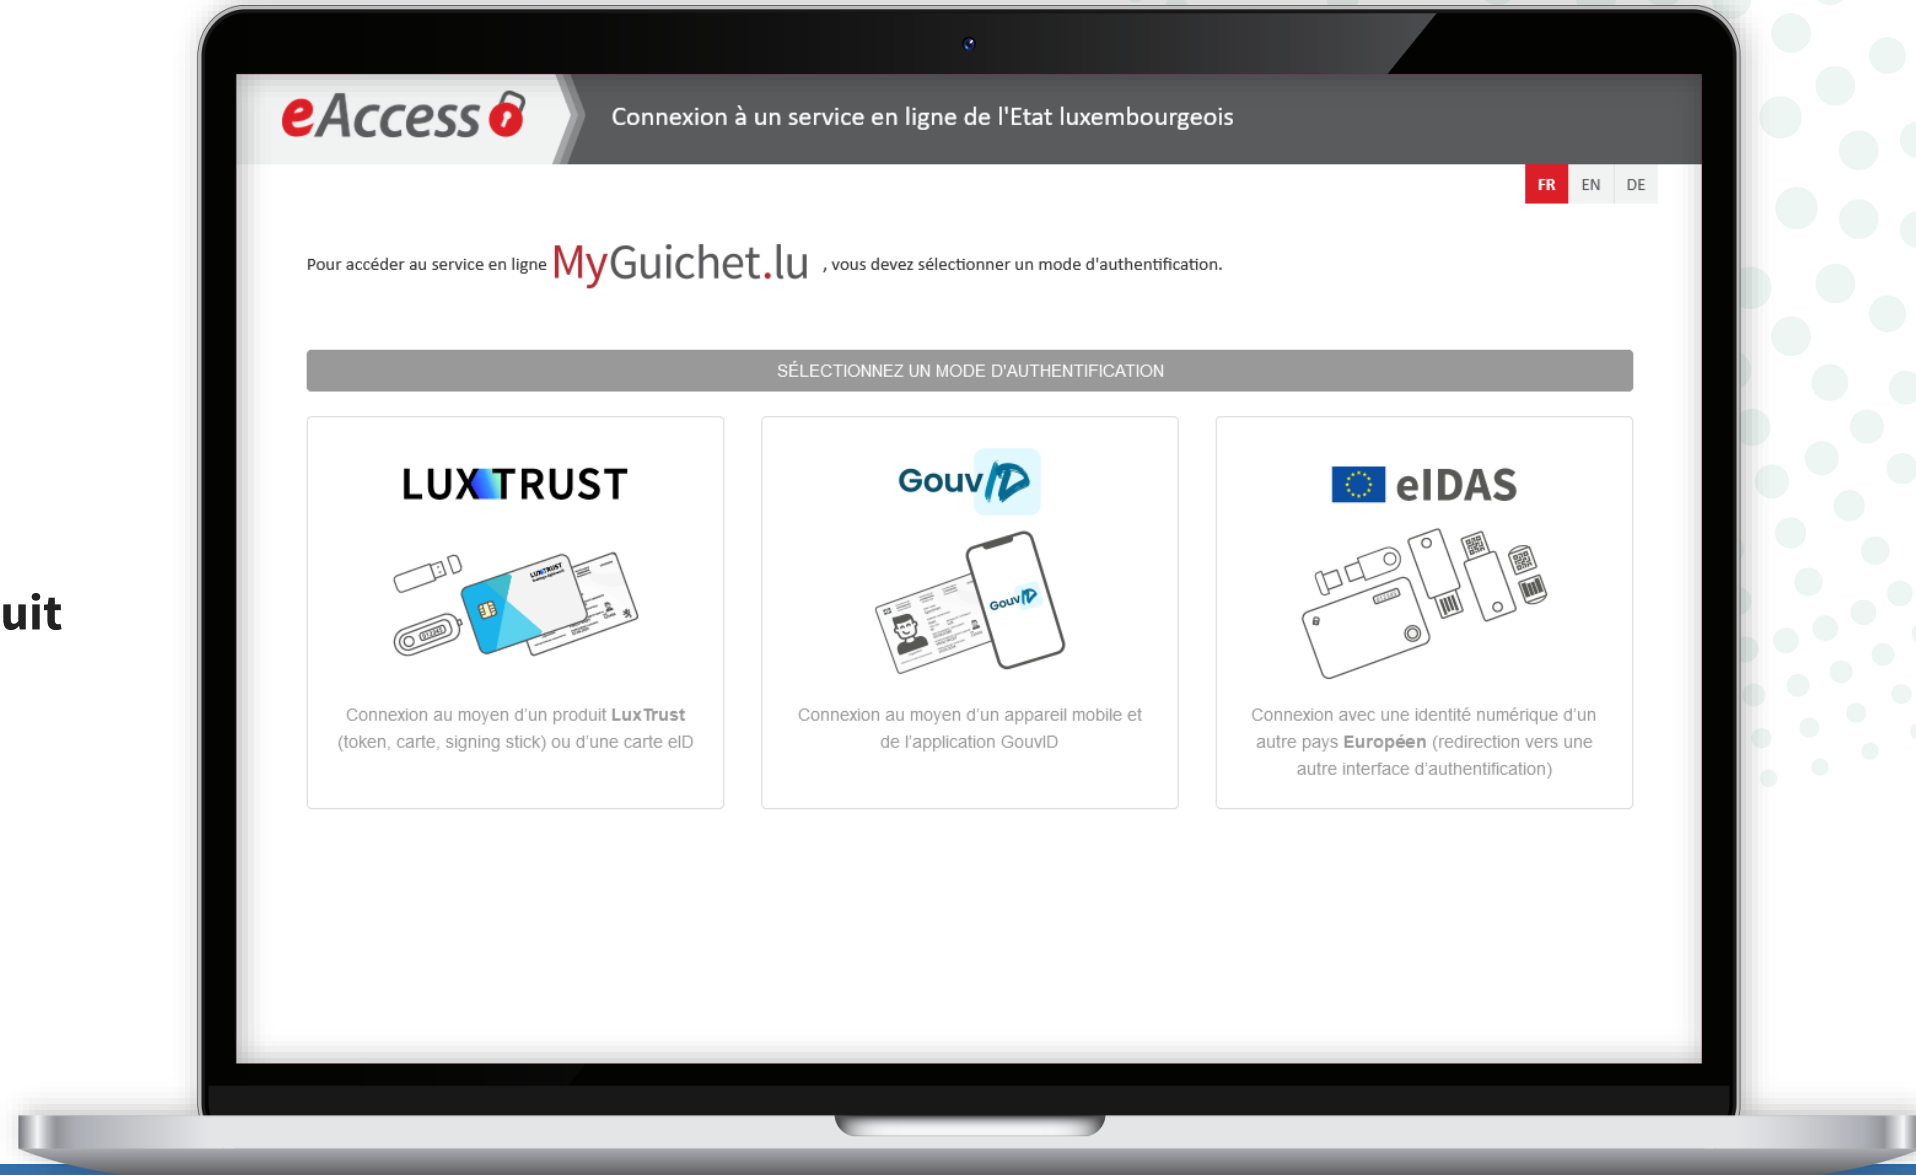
uit

eAccess

Connexion à un service en ligne de l'Etat luxembourgeois

FR EN DE

Pour accéder au service en ligne MyGuichet.lu , vous devez sélectionner un mode d'authentification.

SÉLECTIONNEZ UN MODE D'AUTHENTIFICATION

LUXTRUST

Connexion au moyen d'un produit LuxTrust (token, carte, signing stick) ou d'une carte eID

GouvID

Connexion au moyen d'un appareil mobile et de l'application GouvID

eIDAS

Connexion avec une identité numérique d'un autre pays Européen (redirection vers une autre interface d'authentification)